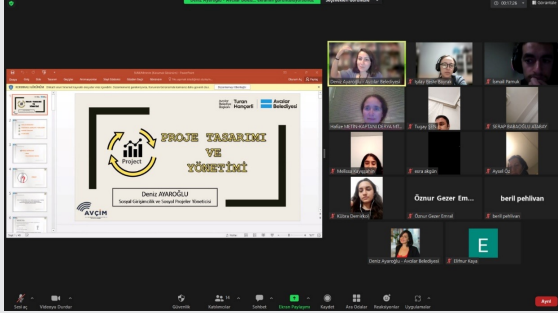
PROJE TASARIMI VE YÖNETİMİ

Project

Deniz AYAROĞLU
Sosyal Girişimcilik ve Sosyal Projeler Yöneticisi

AVCİM

Turan Hançerli

Avcılar Belediyesi

Deniz Ayaroğlu - Avcılar Belediyesi

Sümeyye Tuba Karakuş

İsmail Parmak

Hülya Metin Kaymaz Ulusal Mü...

Tuğay Demir

SERAP BAKAROĞLU KİSARY

Melissa Karayaman

esra akgün

Aysel Öz

Kübra Demirkol

Öznur Gezer Em...

Öznur Gezer Emrali

beril pehlivan

beril pehlivan

Deniz Ayaroğlu - Avcılar Belediyesi

E

Elfnur Kaya

Sesi aç

Videoyu Başlat

Güvenlik

Katılımcılar

Sohbet

Ekranı Paylaşma

Kaydet

Ara Odalar

Reaksiyonlar

Uygulamalar

Ayrıl